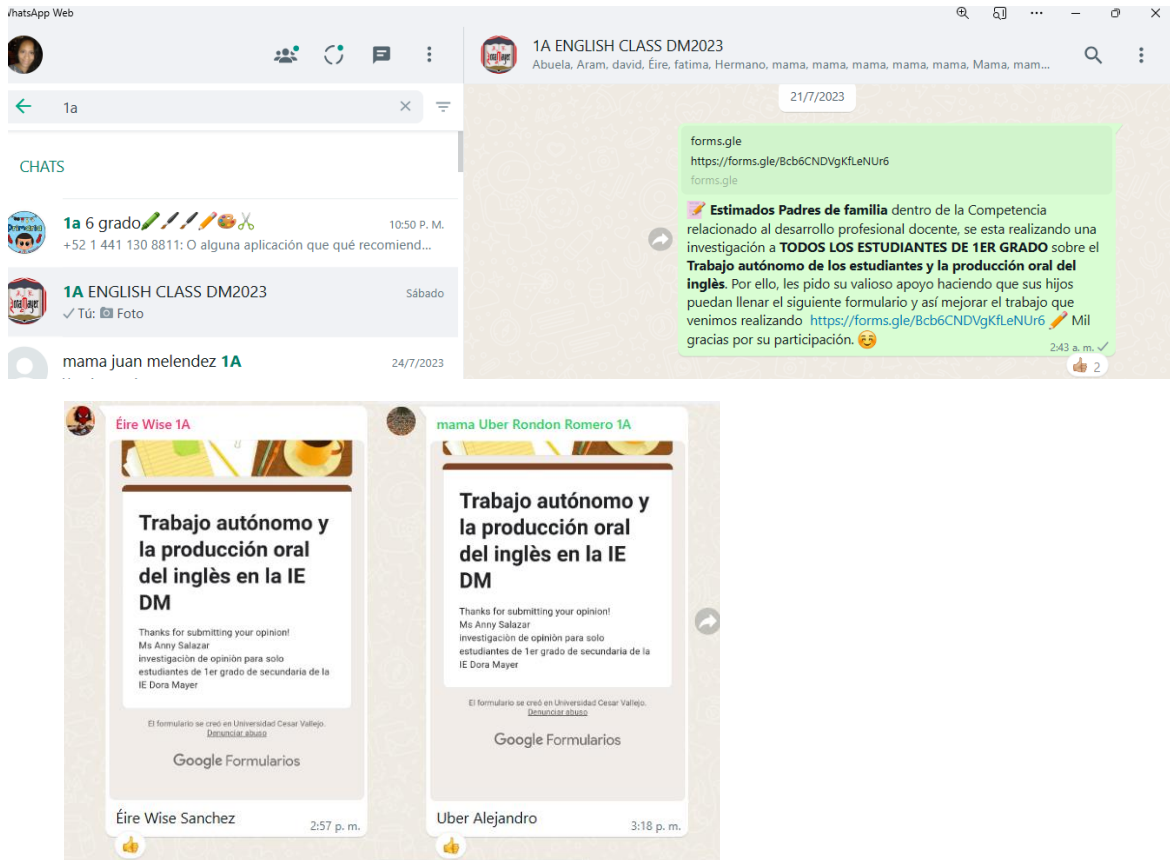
WhatsApp Web

1a

CHATS

1a 6 grado🖌️🖌️🖌️🖍️🎨✂️ 10:50 P. M.
+52 1 441 130 8811: O alguna aplicación que qué recomiend...

1A ENGLISH CLASS DM2023 Sábado
✓Tú: 📷 Foto

mama juan melendez 1A 24/7/2023

1A ENGLISH CLASS DM2023
Abuela, Aram, david, Éire, fatima, Hermano, mama, mama, mama, mama, mama, Mama, mam...

21/7/2023

forms.gle
https://forms.gle/Bcb6CNDVgKfLeNUr6
forms.gle

📝 **Estimados Padres de familia** dentro de la Competencia relacionado al desarrollo profesional docente, se esta realizando una investigación a **TODOS LOS ESTUDIANTES DE 1ER GRADO** sobre el **Trabajo autónomo de los estudiantes y la producción oral del inglès**. Por ello, les pido su valioso apoyo haciendo que sus hijos puedan llenar el siguiente formulario y así mejorar el trabajo que venimos realizando https://forms.gle/Bcb6CNDVgKfLeNUr6 ✏️ Mil gracias por su participación. ☺️
2:43 a. m. ✓
👍 2

Éire Wise 1A

Trabajo autónomo y la producción oral del inglès en la IE DM

Thanks for submitting your opinion!
Ms Anny Salazar
investigación de opiniòn para solo estudiantes de 1er grado de secundaria de la IE Dora Mayer

El formulario se creó en Universidad Cesar Vallejo.
Denunciar abuso

Google Formularios

Éire Wise Sanchez 2:57 p. m.
👍

mama Uber Rondon Romero 1A

Trabajo autónomo y la producción oral del inglès en la IE DM

Thanks for submitting your opinion!
Ms Anny Salazar
investigación de opiniòn para solo estudiantes de 1er grado de secundaria de la IE Dora Mayer

El formulario se creó en Universidad Cesar Vallejo.
Denunciar abuso

Google Formularios

Uber Alejandro 3:18 p. m.
👍